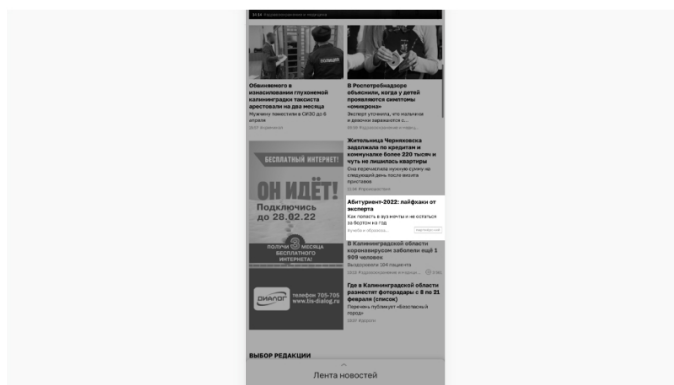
Обвиняемого в изнасиловании глухонемой калининградки таксиста арестовали на два месяца

Мужчину поместили в СИЗО до 8 апреля

В Роспотребнадзоре объяснили, когда у детей проявляются симптомы «омикрона»

Эксперт уточнила, что малыши в девочки заражаются с...

Жительница Черняховска задолжала по кредитам и коммуналке более 220 тысяч и чуть не лишилась квартиры

Она перечислила нужную сумму на следующий день после визита приставов

БЕСПЛАТНЫЙ ИНТЕРНЕТ!

ОН ИДЁТ!

Подключись до 28.02.22

ПОЛУЧИ 3 МЕСЯЦА БЕСПЛАТНОГО ИНТЕРНЕТА!

Абитуриент-2022: лайфхаки от эксперта

Как попасть в вуз мечты и не остаться за бортом на год

В Калининградской области коронавирусом заболели ещё 1 509 человек

Выздоровели 394 пациента

ДИАЛОГ телефон 705-705 www.lts-dialog.ru

Где в Калининградской области разместят фоторадары с 8 по 21 февраля (список)

Перечень публикует «Восточный город»

ВЫБОР РЕДАКЦИИ

Лента новостей